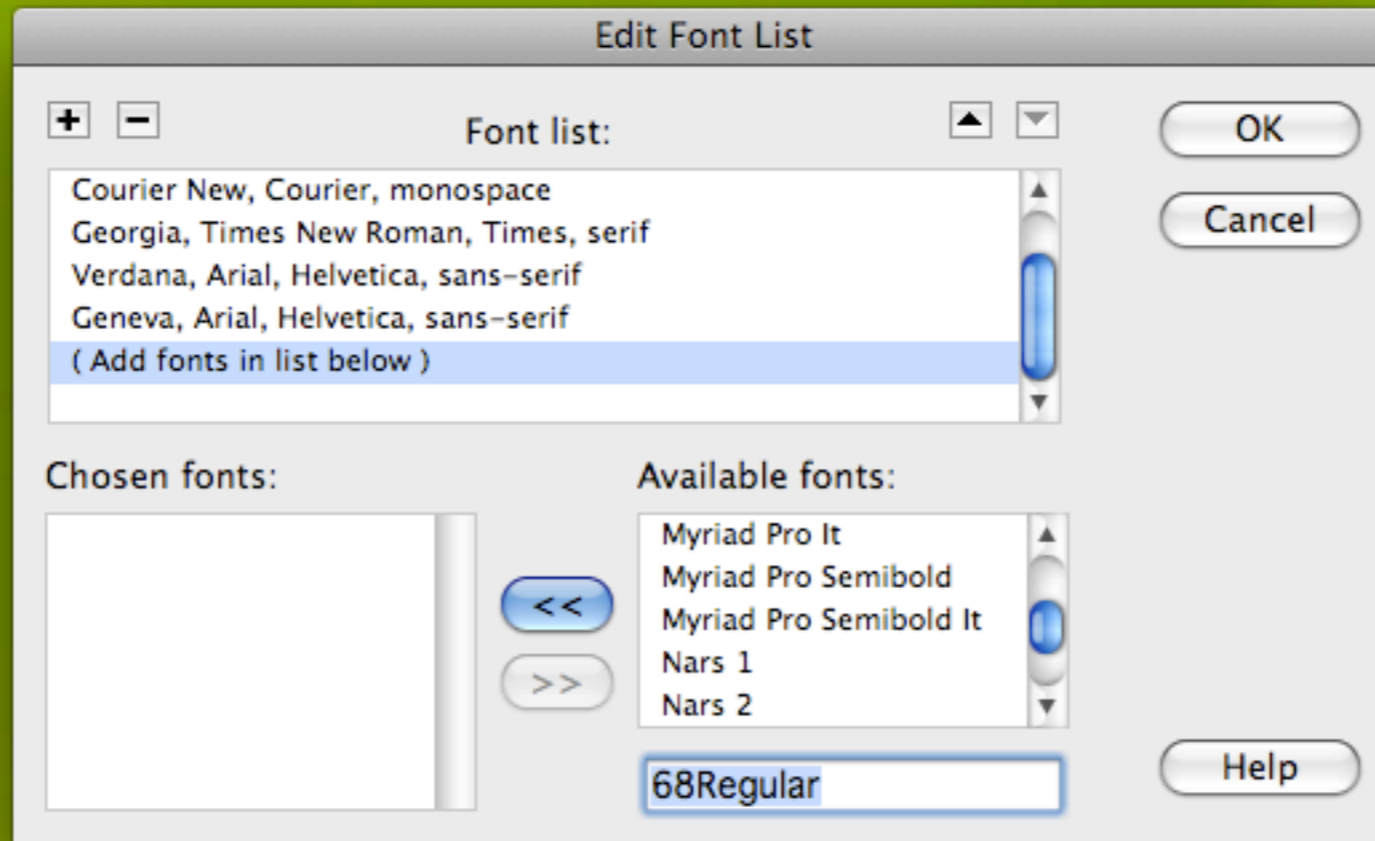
Edit Font List

+ −

Font list:

Courier New, Courier, monospace
Georgia, Times New Roman, Times, serif
Verdana, Arial, Helvetica, sans-serif
Geneva, Arial, Helvetica, sans-serif
( Add fonts in list below )

OK

Cancel

Chosen fonts:

Available fonts:

Myriad Pro It
Myriad Pro Semibold
Myriad Pro Semibold It
Nars 1
Nars 2

<<

>>

68Regular

Help